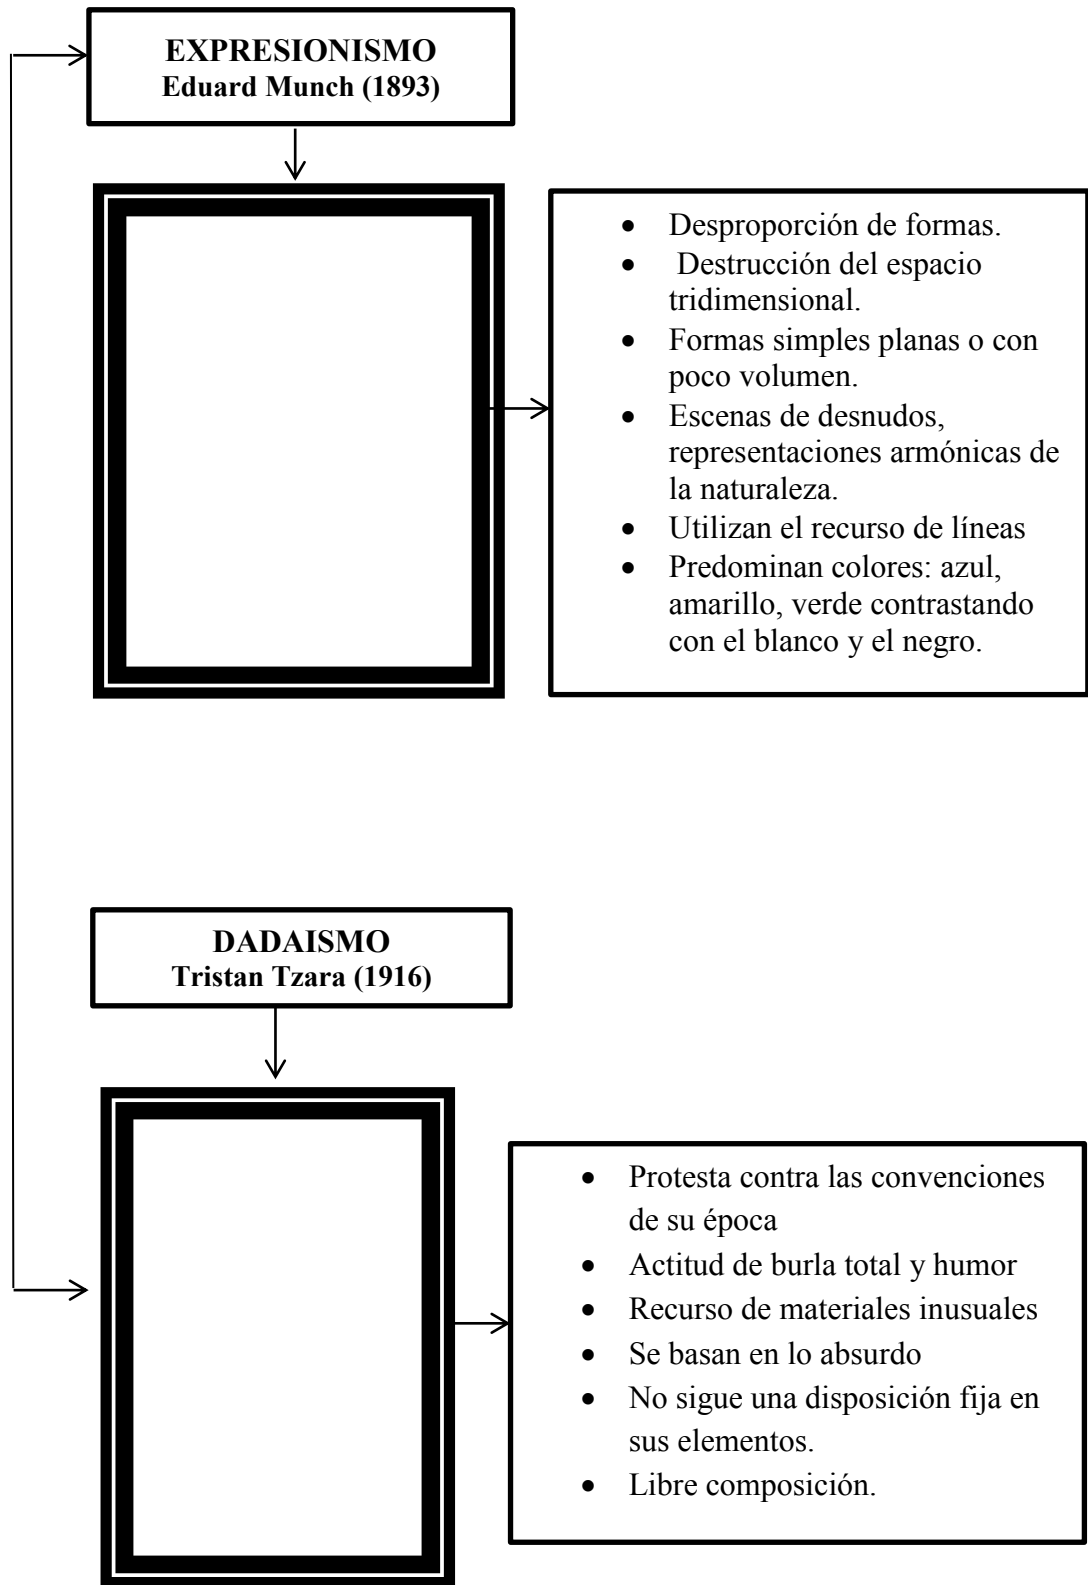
**EXPRESIONISMO**
**Eduard Munch (1893)**

- Desproporción de formas.
- Destrucción del espacio tridimensional.
- Formas simples planas o con poco volumen.
- Escenas de desnudos, representaciones armónicas de la naturaleza.
- Utilizan el recurso de líneas
- Predominan colores: azul, amarillo, verde contrastando con el blanco y el negro.

**DADAISMO**
**Tristan Tzara (1916)**

- Protesta contra las convenciones de su época
- Actitud de burla total y humor
- Recurso de materiales inusuales
- Se basan en lo absurdo
- No sigue una disposición fija en sus elementos.
- Libre composición.